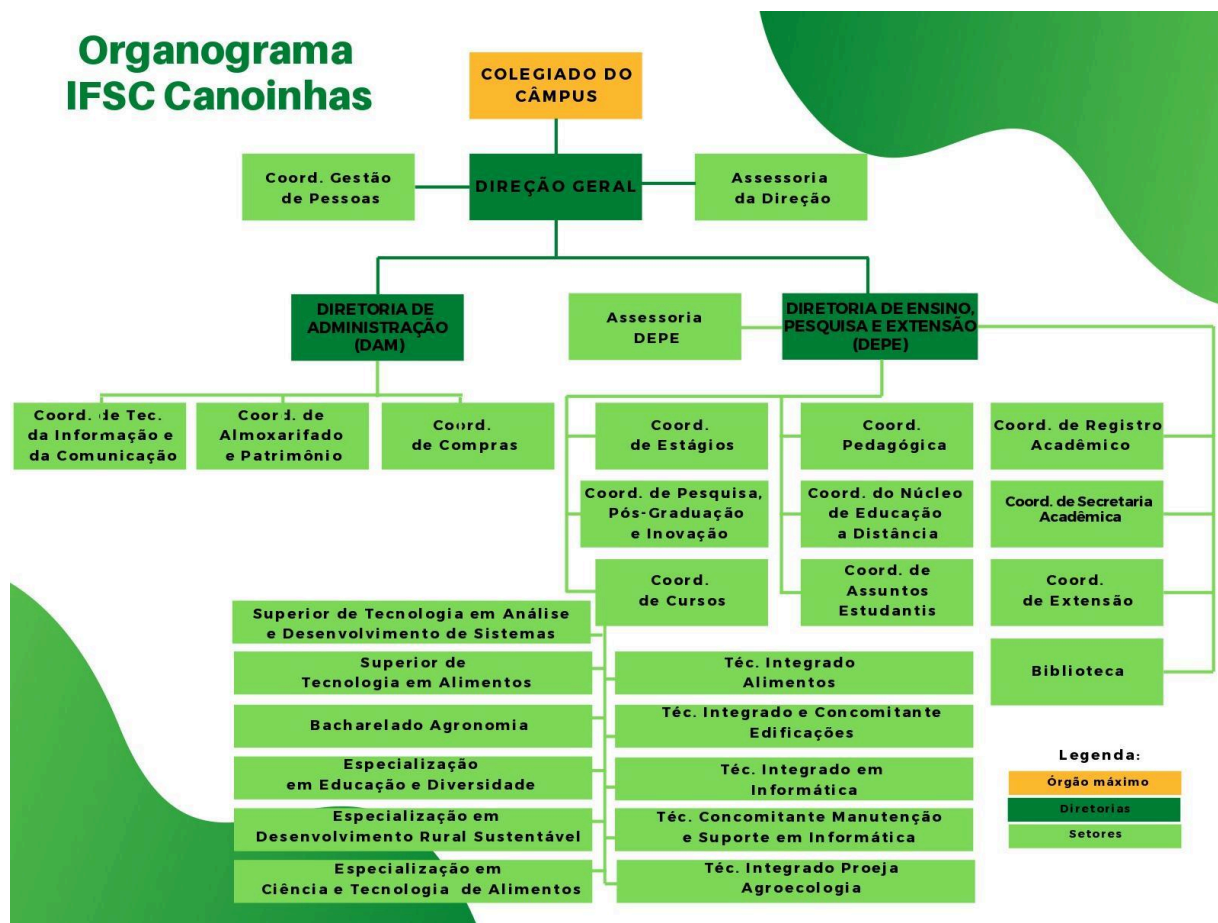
Organograma
IFSC Canoinhas

COLEGIADO DO CÂMPUS

Coord. Gestão de Pessoas

DIREÇÃO GERAL

Assessoria da Direção

DIRETORIA DE ADMINISTRAÇÃO (DAM)

Assessoria DEPE

DIRETORIA DE ENSINO, PESQUISA E EXTENSÃO (DEPE)

Coord. de Tec. da Informação e da Comunicação

Coord. de Almoxarifado e Patrimônio

Coord. de Compras

Coord. de Estágios

Coord. Pedagógica

Coord. de Registro Acadêmico

Coord. de Pesquisa, Pós-Graduação e Inovação

Coord. do Núcleo de Educação a Distância

Coord. de Secretaria Acadêmica

Coord. de Cursos

Coord. de Assuntos Estudantis

Coord. de Extensão

Biblioteca

Superior de Tecnologia em Análise e Desenvolvimento de Sistemas

Superior de Tecnologia em Alimentos

Bacharelado Agronomia

Especialização em Educação e Diversidade

Especialização em Desenvolvimento Rural Sustentável

Especialização em Ciência e Tecnologia de Alimentos

Téc. Integrado Alimentos

Téc. Integrado e Concomitante Edificações

Téc. Integrado em Informática

Téc. Concomitante Manutenção e Suporte em Informática

Téc. Integrado Proeja Agroecologia

Legenda:
Órgão máximo
Diretorias
Setores